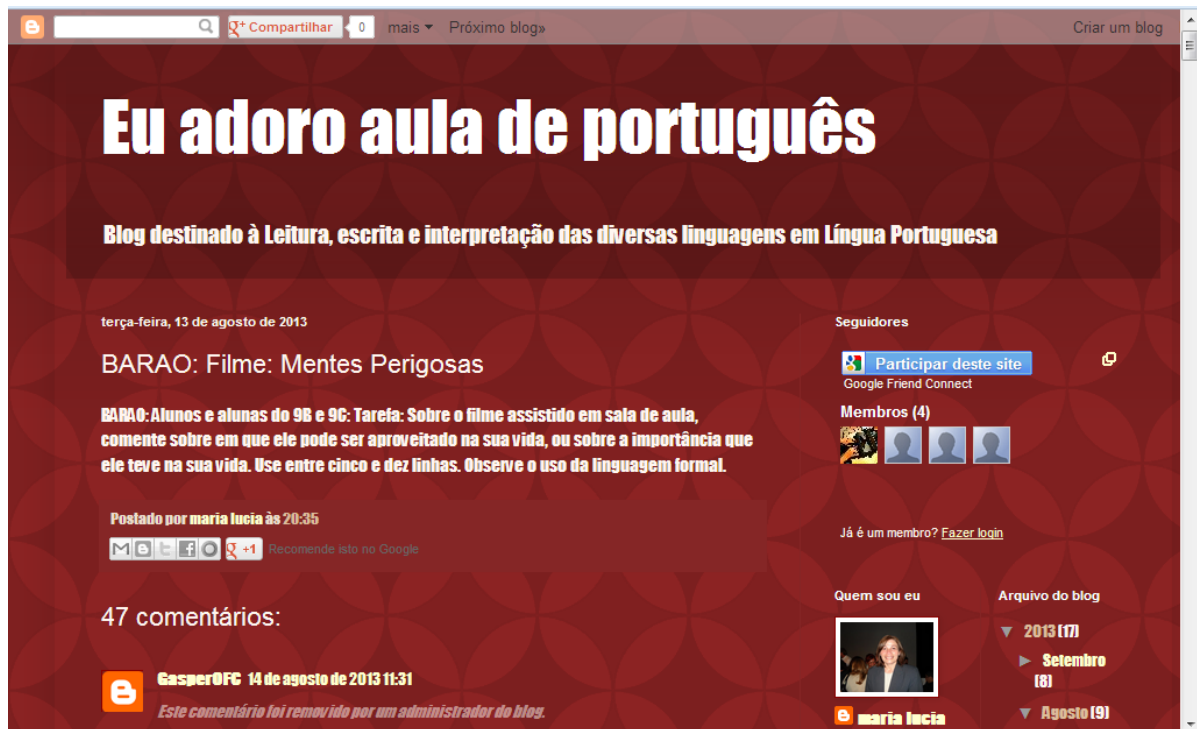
Compartilhar 0 mais ▾ Próximo blog» Criar um blog

Eu adoro aula de português

Blog destinado à Leitura, escrita e interpretação das diversas linguagens em Língua Portuguesa

terça-feira, 13 de agosto de 2013

BARAO: Filme: Mentes Perigosas

BARAO: Alunos e alunas do 9B e 9C: Tarefa: Sobre o filme assistido em sala de aula, comente sobre em que ele pode ser aproveitado na sua vida, ou sobre a importância que ele teve na sua vida. Use entre cinco e dez linhas. Observe o uso da linguagem formal.

Postado por maria lucia às 20:35

+1 Recomende isto no Google

47 comentários:

GasperOFC 14 de agosto de 2013 11:31

Este comentário foi removido por um administrador do blog.

Seguidores

Participar deste site
Google Friend Connect

Membros (4)

Já é um membro? Fazer login

Quem sou eu

maria lucia

Arquivo do blog

▼ 2013 (17)
► Setembro (8)
▼ Agosto (9)